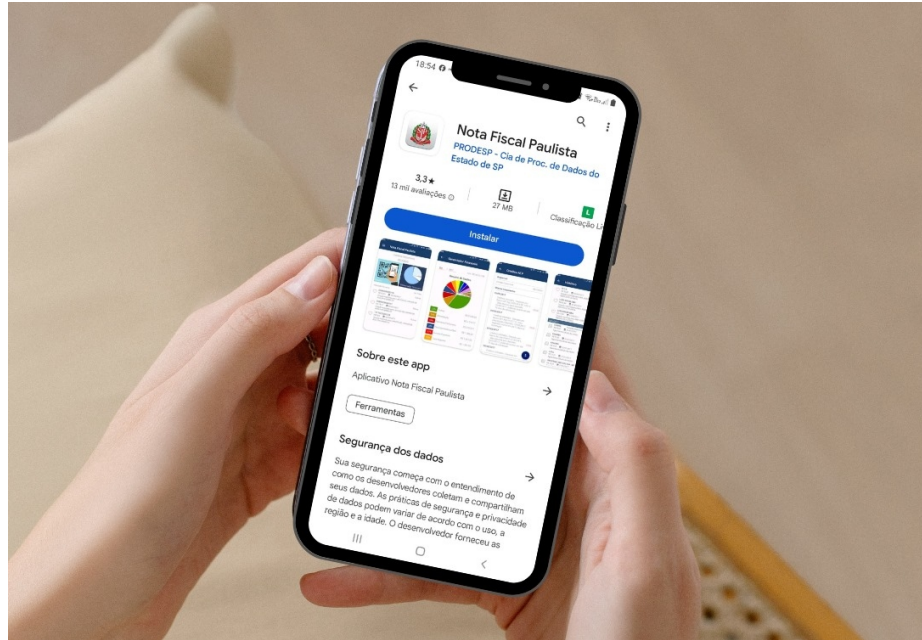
18:54

Nota Fiscal Paulista
PRODESP - Cia de Proc. de Dados do Estado de SP

3.3★
13 mil avaliações

27 MB

L
Classificação Li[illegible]

Instalar

Sobre este app
Aplicativo Nota Fiscal Paulista

Ferramentas

Segurança dos dados
Sua segurança começa com o entendimento de como os desenvolvedores coletam e compartilham seus dados. As práticas de segurança e privacidade de dados podem variar de acordo com o uso, a região e a idade. O desenvolvedor forneceu as